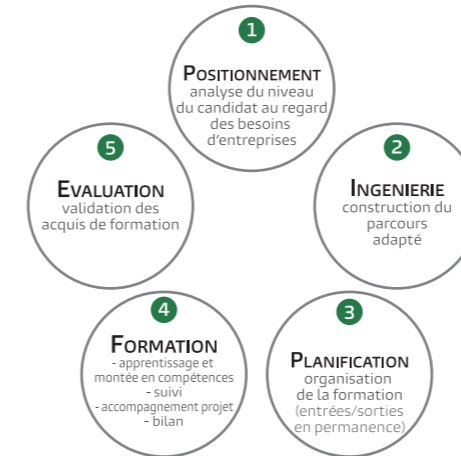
1

POSITIONNEMENT
analyse du niveau du candidat au regard des besoins d'entreprises

2

INGENIERIE
construction du parcours adapté

3

PLANIFICATION
organisation de la formation (entrées/sorties en permanence)

4

FORMATION
- apprentissage et montée en compétences
- suivi
- accompagnement projet
- bilan

5

EVALUATION
validation des acquis de formation